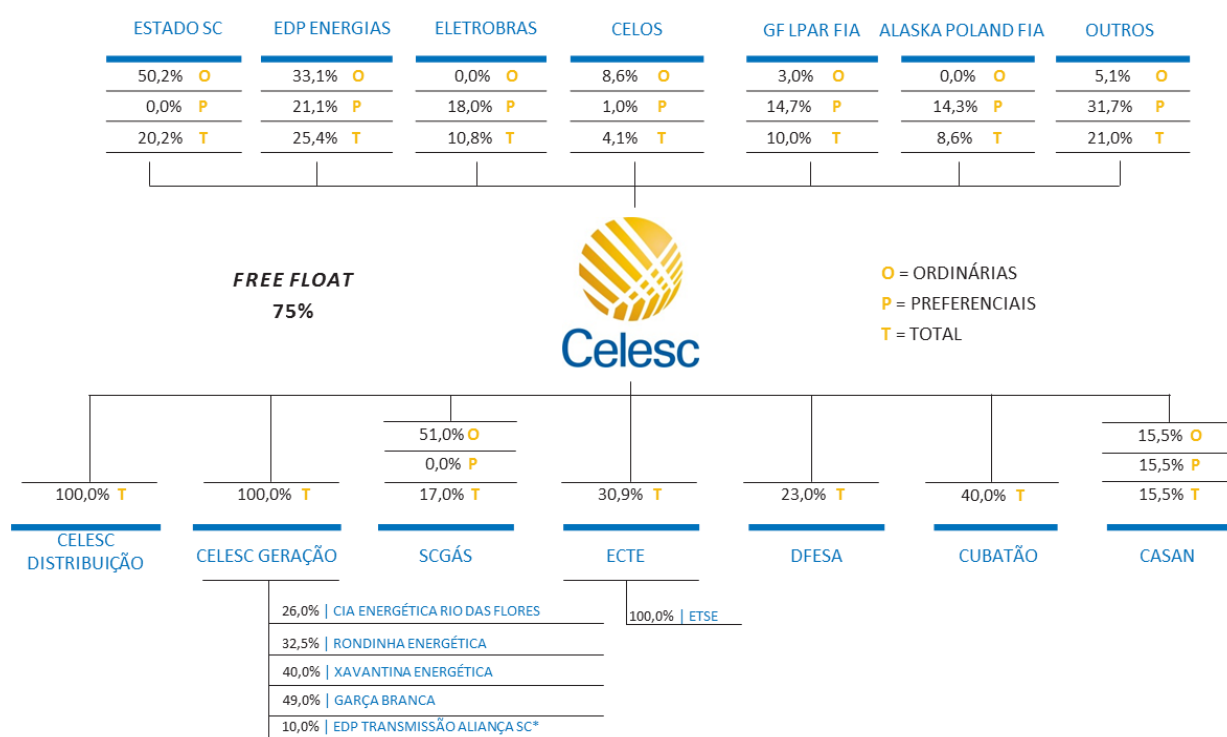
ESTADO SC
50,2% O
0,0% P
20,2% T

EDP ENERGIAS
33,1% O
21,1% P
25,4% T

ELETROBRAS
0,0% O
18,0% P
10,8% T

CELOS
8,6% O
1,0% P
4,1% T

GF LPAR FIA
3,0% O
14,7% P
10,0% T

ALASKA POLAND FIA
0,0% O
14,3% P
8,6% T

OUTROS
5,1% O
31,7% P
21,0% T

FREE FLOAT
75%

Celesc

O = ORDINÁRIAS
P = PREFERENCIAIS
T = TOTAL

100,0% T
CELESC DISTRIBUIÇÃO

100,0% T
CELESC GERAÇÃO

51,0% O
0,0% P
17,0% T
SCGÁS

30,9% T
ECTE

23,0% T
DFESA

40,0% T
CUBATÃO

15,5% O
15,5% P
15,5% T
CASAN

26,0% | CIA ENERGÉTICA RIO DAS FLORES
32,5% | RONDINHA ENERGÉTICA
40,0% | XAVANTINA ENERGÉTICA
49,0% | GARÇA BRANCA
10,0% | EDP TRANSMISSÃO ALIANÇA SC*

100,0% | ETSE